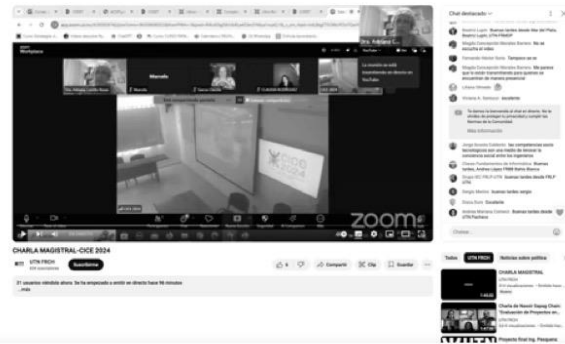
Workplace

Marcela

Chat destacado

Beatriz Lopez: Buenas tardes

Magda Concepción Morales Barrera: No se escucha el video

Fernando Martel Soria: Tampoco se oye

Magda Concepción Morales Barrera: Me parece que lo están transmitiendo para quienes se encuentran de manera presencial

Liliana Miranda

Viviana A. Sartocci: excelente

Más información

Jorge Enrique Calderón: las competencias como tecnologías son una medio de llevar la excelencia social entre los ingenieros

Chaves Fundamentos de Informática: Buenas tardes, Andrea López FRM Bahía Blanca

Diego BC FRLP UTN: Buenas tardes desde FRLP UTN

Sergio Merino: buenas tardes sergio

Diana Sum: Excelente

Andrea Mariana Colman: Buenas tardes desde UTN Pacheco

Chatea...

CICE 2024

ZOOM

CHARLA MAGISTRAL-CICE 2024

UTN FRCH

Suscribirse

Compartir

Clip

Guardar

21 usuarios viéndolo ahora. Se ha empezado a emitir en directo hace 96 minutos

...más

Todos

UTN FRCH

Noticias sobre política

CHARLA MAGISTRAL

Charla de Nancir Sapag Chain: "Evaluación de Proyectos en...

Proyecto Final Ing. Pesquera